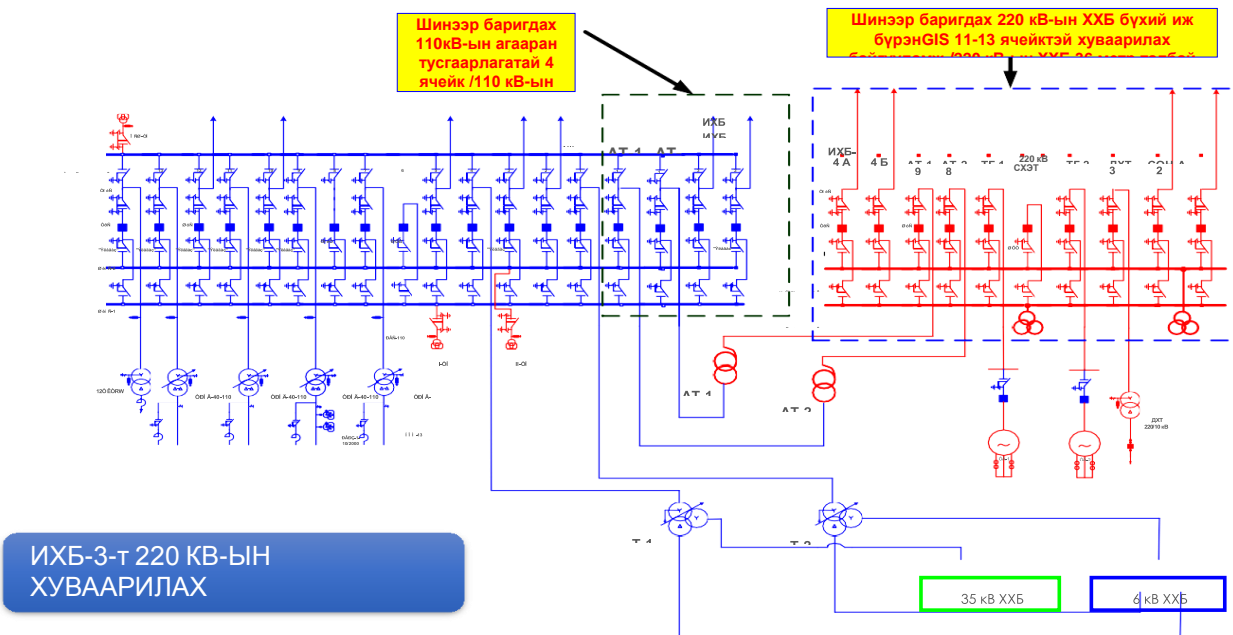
Шинээр баригдах 110кВ-ын агааран тусгаарлагатай 4 ячейк /110 кВ-ын

Шинээр баригдах 220 кВ-ын ХХБ бүхий иж бүрэнGIS 11-13 ячейктэй хуваарилах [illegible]

ИХБ ИХБ

АТ-1 АТ

ИХБ-4 А 4 Б АТ-1 9 АТ-2 8 ТГ-1 220 кВ СХЭТ ТГ-2 ДХТ 3 СОНД 2

АТ-1

АТ-2

ДХТ 220/10 кВ

Т-1

Т-2

35 кВ ХХБ

6 кВ ХХБ

ИХБ-3-т 220 КВ-ЫН ХУВААРИЛАХ